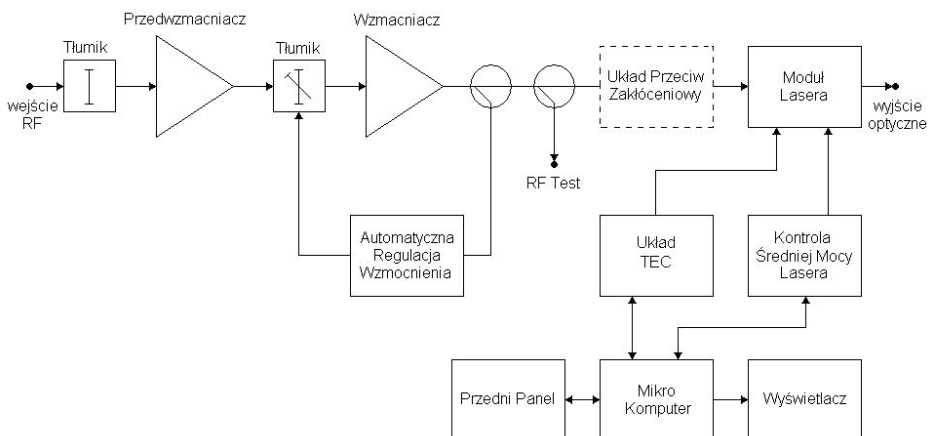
Przedwzmacniacz

Wzmacniacz

Tłumik

Tłumik

wejście RF

RF Test

Układ Przeciw Zakłóceniowy

Moduł Lasera

wyjście optyczne

Automatyczna Regulacja Wzmocnienia

Układ TEC

Kontrola Średniej Mocy Lasera

Przedni Panel

Mikro Komputer

Wyświetlacz